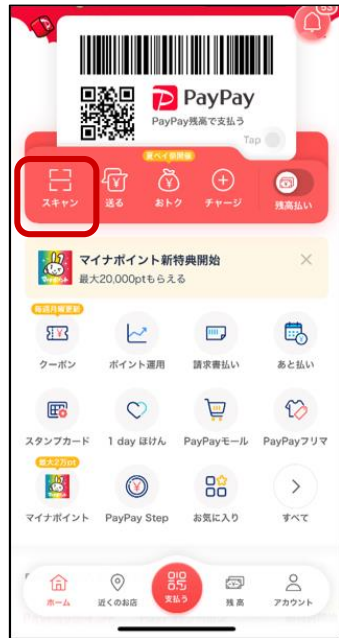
53

PayPay
PayPay残高で支払う
Tap

夏ペイ祭開催
スキャン
送る
おトク
チャージ
残高払い

マイナポイント新特典開始
最大20,000ptもらえる
×

毎週月曜更新
クーポン
ポイント運用
請求書払い
あと払い

スタンプカード
1 day ほけん
PayPayモール
PayPayフリマ

最大2万pt
マイナポイント
PayPay Step
お気に入り
すべて

ホーム
近くのお店
支払う
残高
アカウント